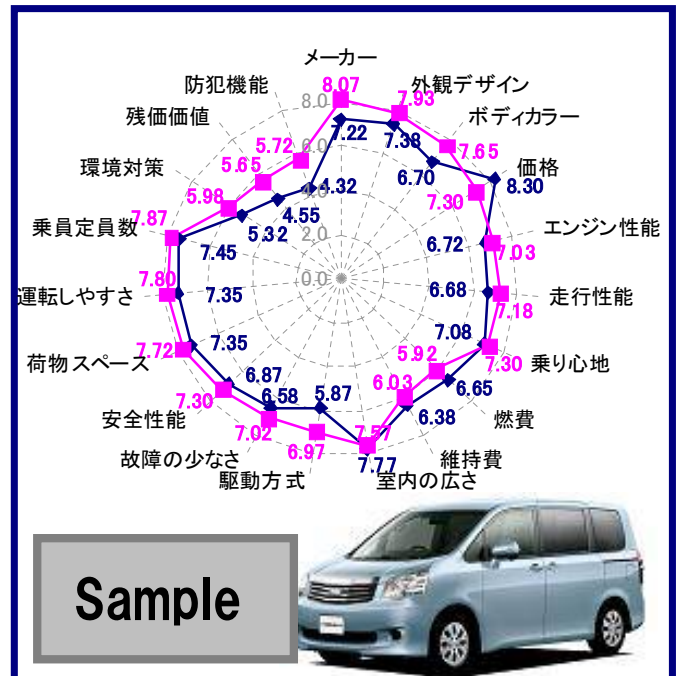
メーカー
外観デザイン
ボディカラー
価格
エンジン性能
走行性能
乗り心地
燃費
維持費
室内の広さ
駆動方式
故障の少なさ
安全性能
荷物スペース
運転しやすさ
乗員定員数
環境対策
残価価値
防犯機能

8.0
6.0
4.0
2.0
0.0

8.07
7.22
7.93
7.38
7.65
6.70
8.30
7.30
7.03
6.72
7.18
6.68
7.30
7.08
5.92
6.65
6.03
6.38
7.57
7.77
6.97
5.87
7.02
6.58
7.30
6.87
7.72
7.35
7.80
7.35
7.87
7.45
5.98
5.32
5.65
4.55
5.72
4.32

Sample